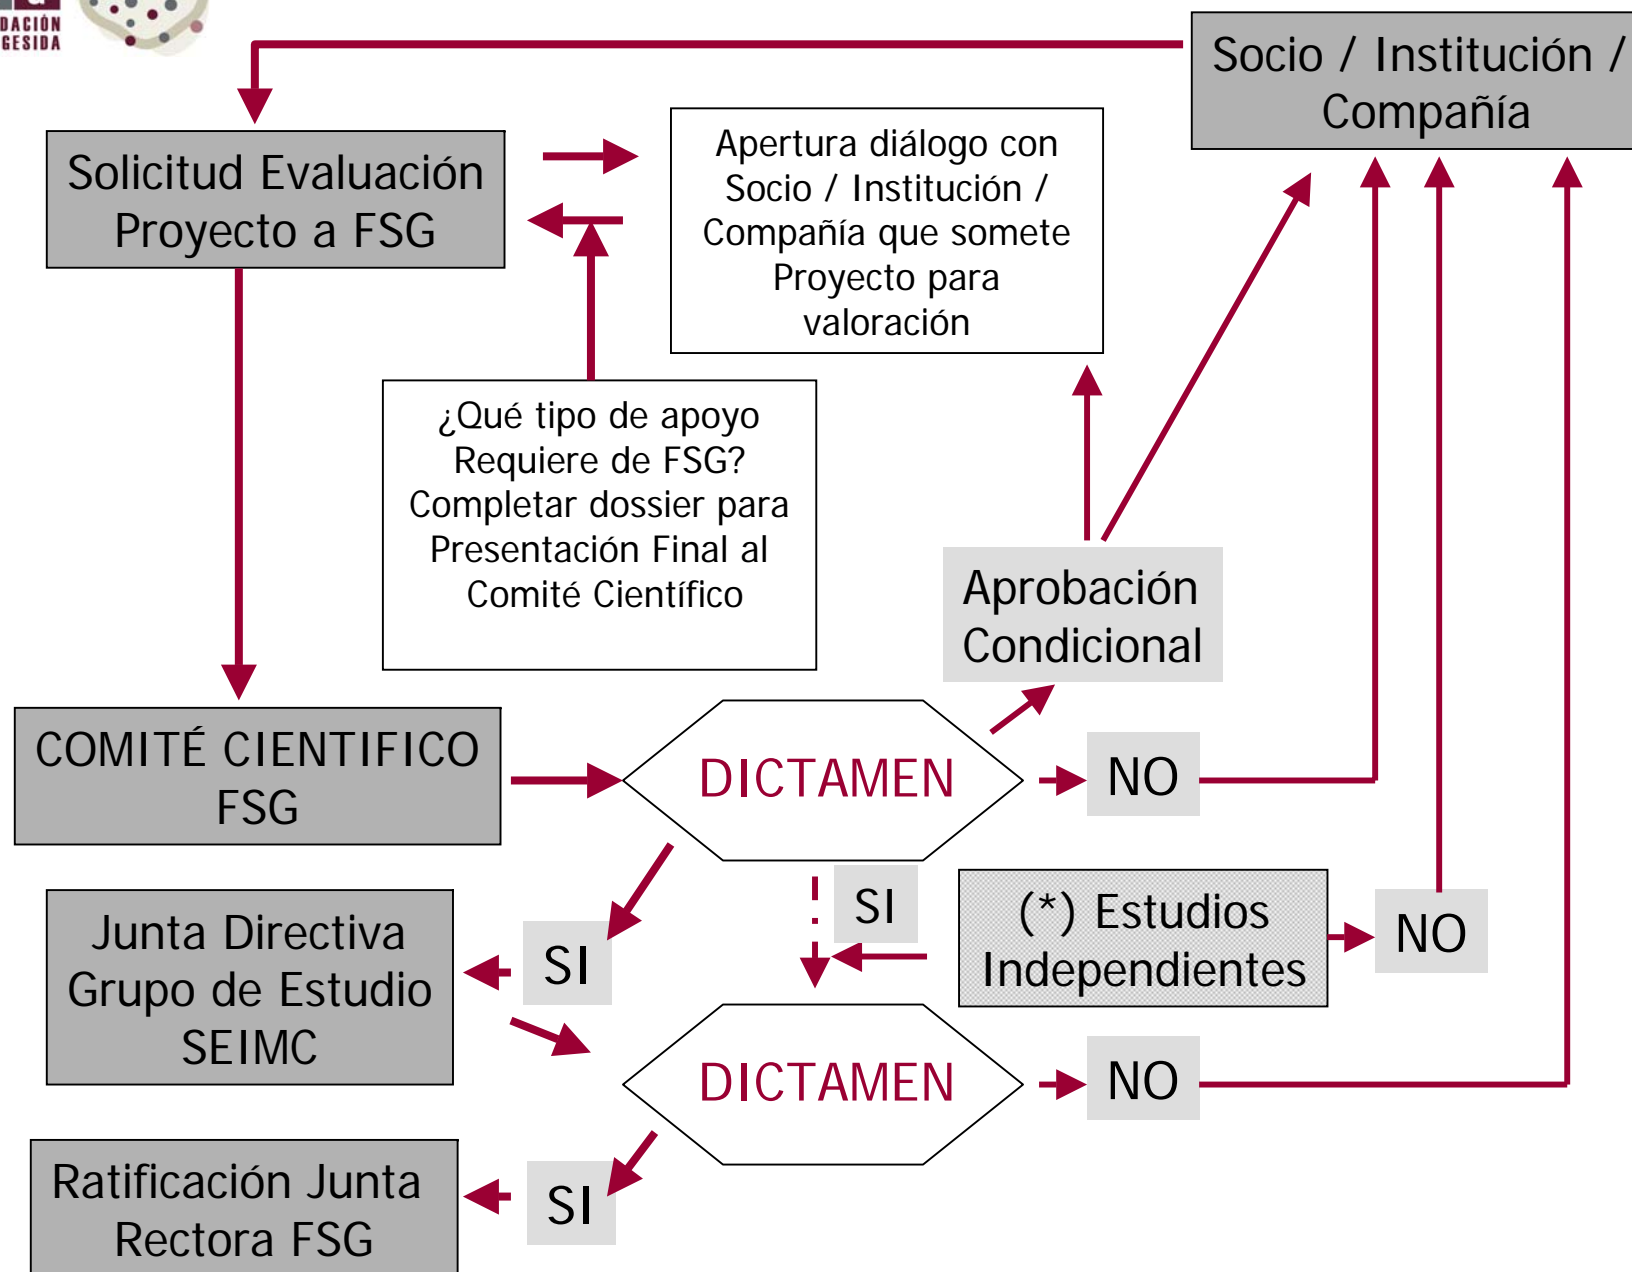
DACIÓN
GESIDA

Socio / Institución / Compañía

Solicitud Evaluación Proyecto a FSG

Apertura diálogo con Socio / Institución / Compañía que somete Proyecto para valoración

¿Qué tipo de apoyo Requiere de FSG? Completar dossier para Presentación Final al Comité Científico

Aprobación Condicional

COMITÉ CIENTIFICO FSG

DICTAMEN

NO

SI

SI

(*) Estudios Independientes

NO

Junta Directiva Grupo de Estudio SEIMC

DICTAMEN

NO

SI

Ratificación Junta Rectora FSG